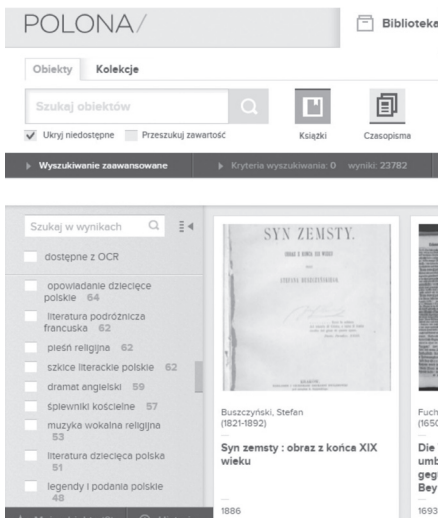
POLONA/

Bibliotek

Obiekty Kolekcje

Szukaj obiektów

Ukryj niedostępne Przeszukuj zawartość

Książki Czasopisma

Wyszukiwanie zaawansowane

Kryteria wyszukiwania: 0 wyniki: 23782

Szukaj w wynikach

dostępne z OCR

opowiadanie dziecięce polskie 64

literatura podróżnicza francuska 62

pieśń religijna 62

szkice literackie polskie 62

dramat angielski 59

śpiewniki kościelne 57

muzyka wokalna religijna 53

literatura dziecięca polska 51

legendy i podania polskie 48

SYN ZEMSTY.

Buszczyński, Stefan (1821-1892)

Syn zemsty : obraz z końca XIX wieku

1886

Fuch (165

Die umb geg Bey

1693